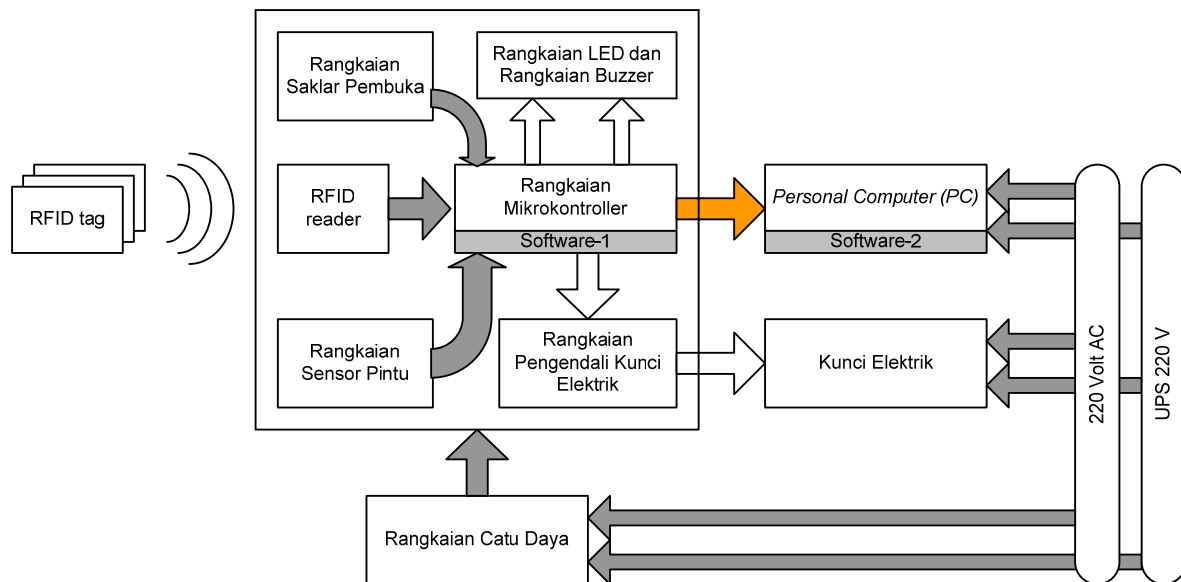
RFID tag

Rangkaian Saklar Pembuka

Rangkaian LED dan Rangkaian Buzzer

RFID reader

Rangkaian Mikrokontroller

Software-1

Personal Computer (PC)

Software-2

Rangkaian Sensor Pintu

Rangkaian Pengendali Kunci Elektrik

Kunci Elektrik

220 Volt AC

UPS 220 V

Rangkaian Catu Daya